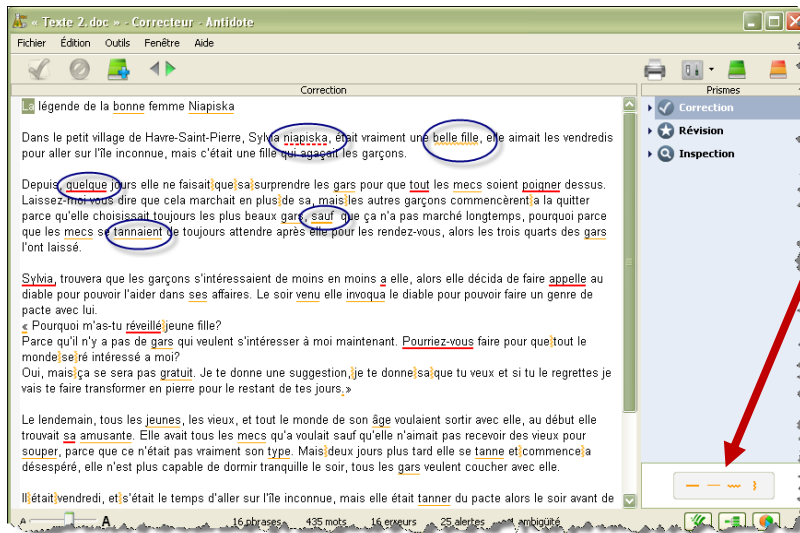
« Texte 2.doc » - Correcteur - Antidote

Fichier Édition Outils Fenêtre Aide

Correction

Prismes

Correction

Révision

Inspection

La légende de la bonne femme Niapiska

Dans le petit village de Havre-Saint-Pierre, Sylvia niapiska, était vraiment une belle fille, elle aimait les vendredis pour aller sur l'île inconnue, mais c'était une fille qui agaçait les garçons.

Depuis quelque jours elle ne faisait que se surprendre les gars pour que tout les mecs soient poigner dessus. Laissez-moi vous dire que cela marchait en plus de sa, mais les autres garçons commencèrent à la quitter parce qu'elle choisissait toujours les plus beaux gars, sauf que ça n'a pas marché longtemps, pourquoi parce que les mecs se tannaient de toujours attendre après elle pour les rendez-vous, alors les trois quarts des gars l'ont laissé.

Sylvia, trouvera que les garçons s'intéressaient de moins en moins a elle, alors elle décida de faire appelle au diable pour pouvoir l'aider dans ses affaires. Le soir venu elle invoqua le diable pour pouvoir faire un genre de pacte avec lui.
« Pourquoi m'as-tu réveillé jeune fille?
Parce qu'il n'y a pas de gars qui veulent s'intéresser à moi maintenant. Pourriez-vous faire pour que tout le monde se ré intéressé a moi?
Oui, mais ça se sera pas gratuit. Je te donne une suggestion, je te donne se que tu veux et si tu le regrettes je vais te faire transformer en pierre pour le restant de tes jours. »

Le lendemain, tous les jeunes, les vieux, et tout le monde de son âge voulaient sortir avec elle, au début elle trouvait sa amusante. Elle avait tous les mecs qu'a voulait sauf qu'elle n'aimait pas recevoir des vieux pour souper, parce que ce n'était pas vraiment son type. Mais deux jours plus tard elle se tanne et commence a désespéré, elle n'est plus capable de dormir tranquille le soir, tous les gars veulent coucher avec elle.

Il était vendredi, et s'était le temps d'aller sur l'île inconnue, mais elle était tanner du pacte alors le soir avant de

A A 16 phrases 435 mots 16 erreurs 25 alertes ambiguïté